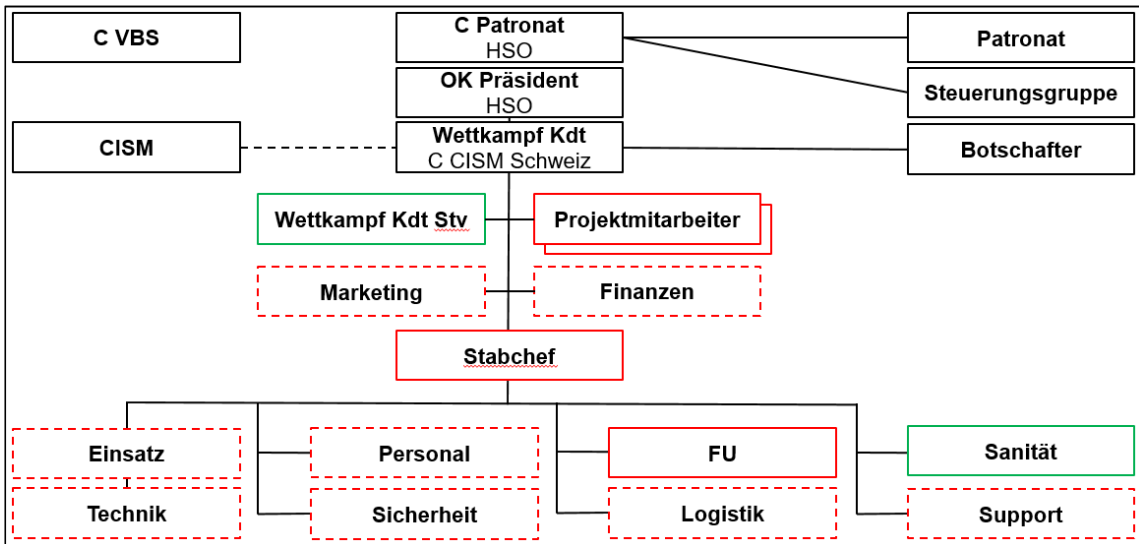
C VBS

C Patronat
HSO

Patronat

Steuerungsgruppe

OK Präsident
HSO

CISM

Wettkampf Kdt
C CISM Schweiz

Botschafter

Wettkampf Kdt Stv

Projektmitarbeiter

Marketing

Finanzen

Stabchef

Einsatz

Technik

Personal

Sicherheit

FU

Logistik

Sanität

Support